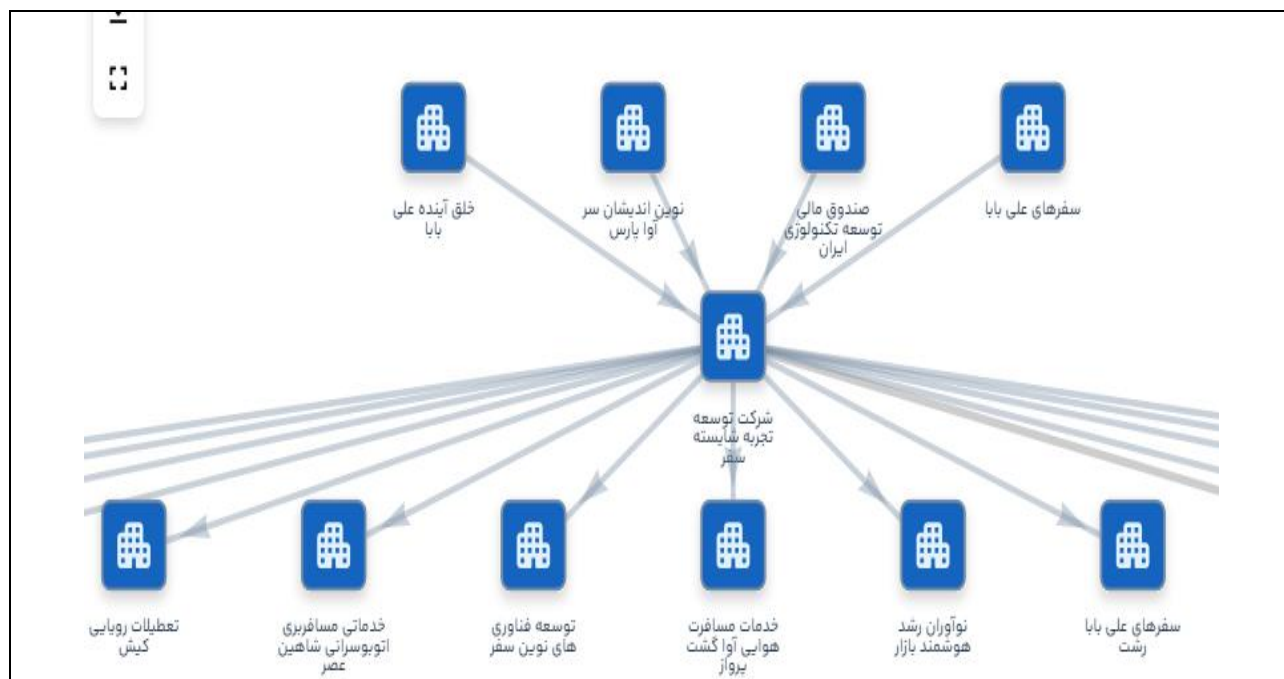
خلق آینده علی بابا

نوین اندیشان سر آوا پارس

صندوق مالی توسعه تکنولوژی ایران

سفرهای علی بابا

شرکت توسعه تجربه شایسته سفر

تعطیلات رویایی کیش

خدماتی مسافربری اتوبوسرانی شاهین عصر

توسعه فناوری های نوین سفر

خدمات مسافرت هوایی آوا گشت پرواز

نوآوران رشد هوشمند بازار

سفرهای علی بابا رشت